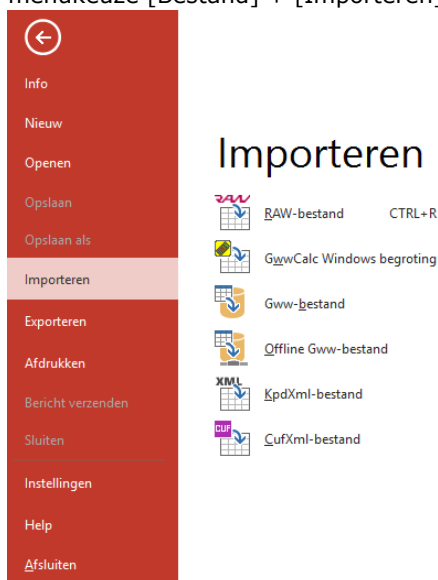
menukeuze [Bestand] + [Importeren]

Info
Nieuw
Openen
Opslaan
Opslaan als
Importeren
Exporteren
Afdrukken
Bericht verzenden
Sluiten
Instellingen
Help
Afsluiten

Importeren

RAW
RAW-bestand CTRL+R
GwwCalc Windows begroting
Gww-bestand
Offline Gww-bestand
XML
KpdXml-bestand
CUF
CufXml-bestand